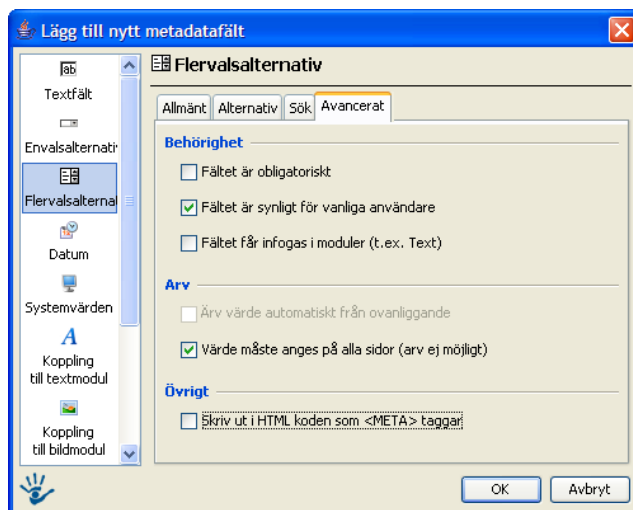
Lägg till nytt metadatafält

ab
Textfält

Envalsalternati

Flervalsalternal

Datum

Systemvärden

A
Koppling till textmodul

Koppling till bildmodul

Flervalsalternativ

Allmänt | Alternativ | Sök | Avancerat

Behörighet

Fältet är obligatoriskt

Fältet är synligt för vanliga användare

Fältet får infogas i moduler (t.ex. Text)

Arv

Ärv värde automatiskt från ovanliggande

Värde måste anges på alla sidor (arv ej möjligt)

Övrigt

Skriv ut i HTML koden som <META> taggar

OK | Avbryt